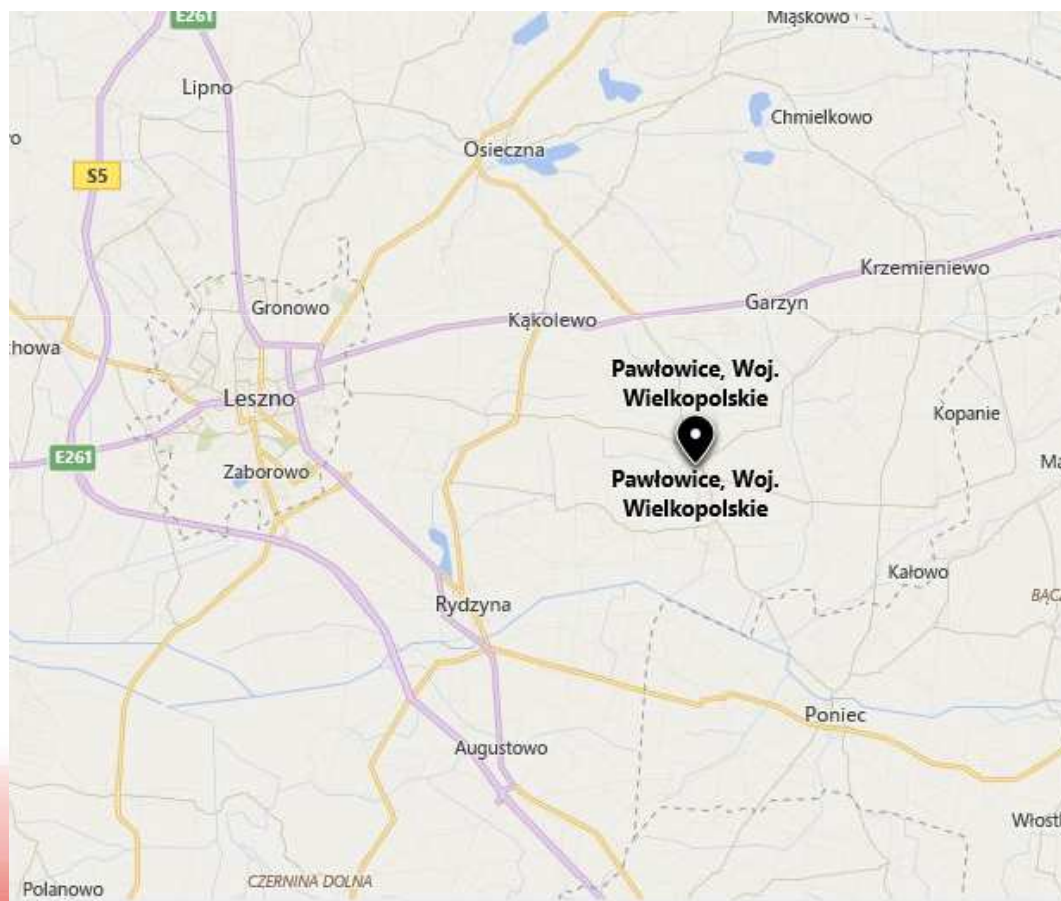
E261
Miąskowo
Lipno
Chmielkowo
o
Osieczna
S5
Krzemieniewo
Gronowo
Garzyn
Kąkolewo
howa
Pawłowice, Woj. Wielkopolskie
Leszno
Kopanie
E261
Ma
Pawłowice, Woj. Wielkopolskie
Zaborowo
Kałowo
BĄCZ
Rydzyna
Poniec
Augustowo
Włostk
Polanowo
CZERNINA DOLNA